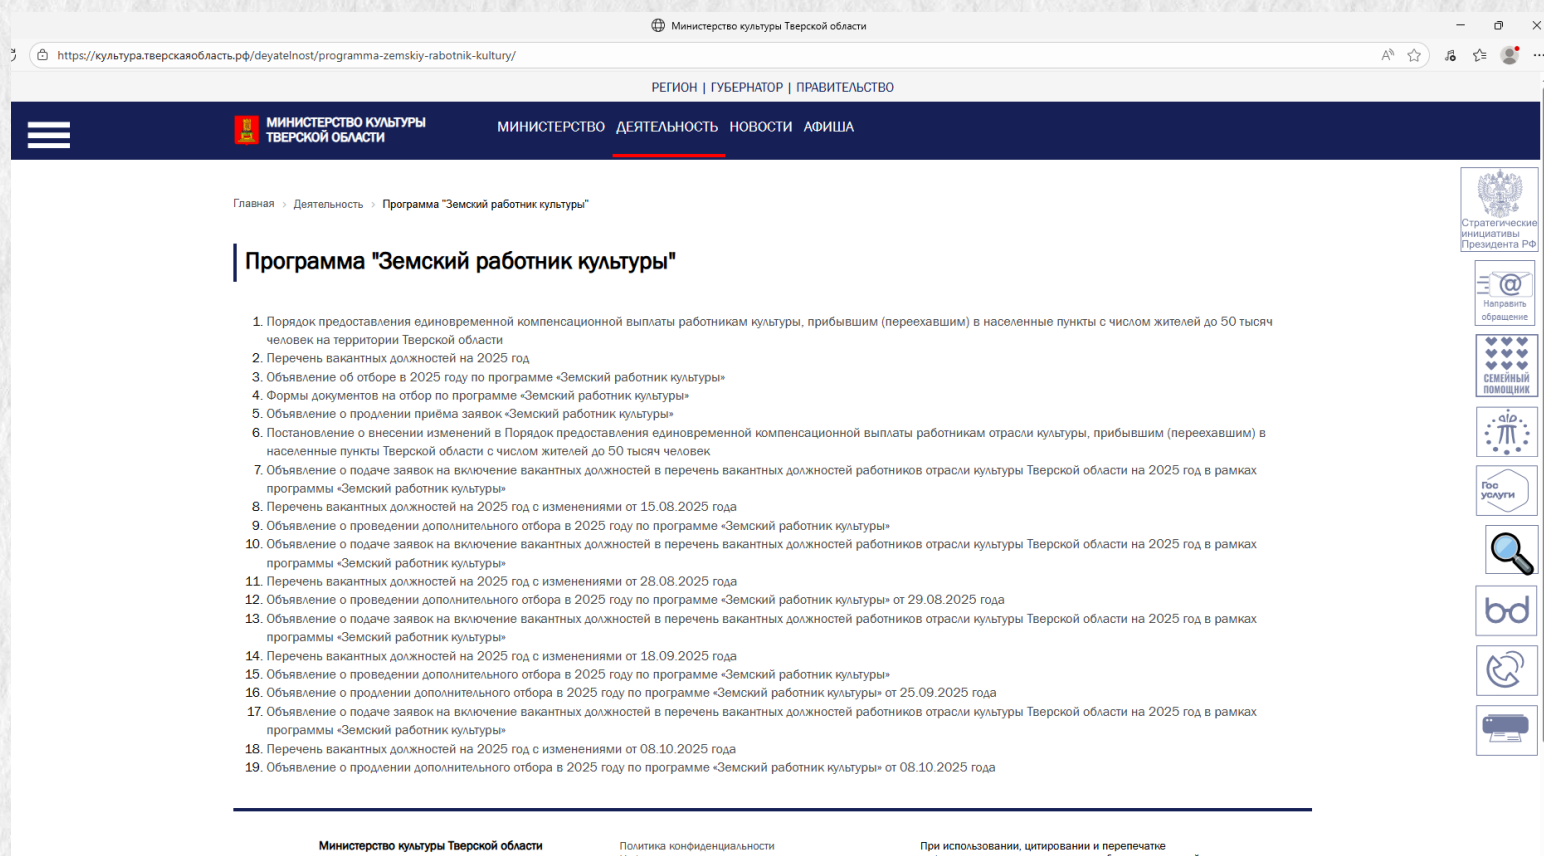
Министерство культуры Тверской области

https://культура.тверскаяобласть.рф/deyatelnost/programma-zemskiy-rabotnik-kultury/

РЕГИОН | ГУБЕРНАТОР | ПРАВИТЕЛЬСТВО

МИНИСТЕРСТВО КУЛЬТУРЫ ТВЕРСКОЙ ОБЛАСТИ

МИНИСТЕРСТВО ДЕЯТЕЛЬНОСТЬ НОВОСТИ АФИША

Главная › Деятельность › Программа "Земский работник культуры"

Программа "Земский работник культуры"

1. Порядок предоставления единовременной компенсационной выплаты работникам культуры, прибывшим (переехавшим) в населенные пункты с числом жителей до 50 тысяч человек на территории Тверской области
2. Перечень вакантных должностей на 2025 год
3. Объявление об отборе в 2025 году по программе «Земский работник культуры»
4. Формы документов на отбор по программе «Земский работник культуры»
5. Объявление о продлении приёма заявок «Земский работник культуры»
6. Постановление о внесении изменений в Порядок предоставления единовременной компенсационной выплаты работникам отрасли культуры, прибывшим (переехавшим) в населенные пункты Тверской области с числом жителей до 50 тысяч человек
7. Объявление о подаче заявок на включение вакантных должностей в перечень вакантных должностей работников отрасли культуры Тверской области на 2025 год в рамках программы «Земский работник культуры»
8. Перечень вакантных должностей на 2025 год с изменениями от 15.08.2025 года
9. Объявление о проведении дополнительного отбора в 2025 году по программе «Земский работник культуры»
10. Объявление о подаче заявок на включение вакантных должностей в перечень вакантных должностей работников отрасли культуры Тверской области на 2025 год в рамках программы «Земский работник культуры»
11. Перечень вакантных должностей на 2025 год с изменениями от 28.08.2025 года
12. Объявление о проведении дополнительного отбора в 2025 году по программе «Земский работник культуры» от 29.08.2025 года
13. Объявление о подаче заявок на включение вакантных должностей в перечень вакантных должностей работников отрасли культуры Тверской области на 2025 год в рамках программы «Земский работник культуры»
14. Перечень вакантных должностей на 2025 год с изменениями от 18.09.2025 года
15. Объявление о проведении дополнительного отбора в 2025 году по программе «Земский работник культуры»
16. Объявление о продлении дополнительного отбора в 2025 году по программе «Земский работник культуры» от 25.09.2025 года
17. Объявление о подаче заявок на включение вакантных должностей в перечень вакантных должностей работников отрасли культуры Тверской области на 2025 год в рамках программы «Земский работник культуры»
18. Перечень вакантных должностей на 2025 год с изменениями от 08.10.2025 года
19. Объявление о продлении дополнительного отбора в 2025 году по программе «Земский работник культуры» от 08.10.2025 года

Стратегические инициативы Президента РФ
Направить обращение
СЕМЕЙНЫЙ ПОМОЩНИК
Гос услуги

Министерство культуры Тверской области
Политика конфиденциальности
При использовании, цитировании и перепечатке